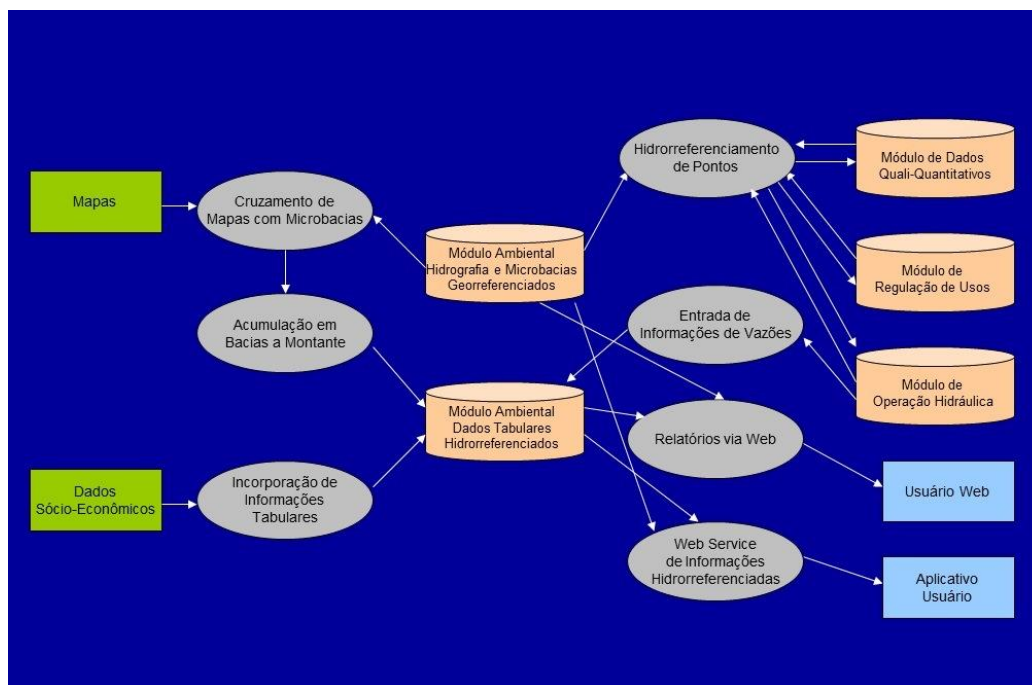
Mapas

Cruzamento de Mapas com Microbacias

Módulo Ambiental Hidrografia e Microbacias Georreferenciados

Hidrorreferenciamento de Pontos

Módulo de Dados Quali-Quantitativos

Módulo de Regulação de Usos

Módulo de Operação Hidráulica

Acumulação em Bacias a Montante

Entrada de Informações de Vazões

Módulo Ambiental Dados Tabulares Hidrorreferenciados

Relatórios via Web

Usuário Web

Dados Sócio-Econômicos

Incorporação de Informações Tabulares

Web Service de Informações Hidrorreferenciadas

Aplicativo Usuário